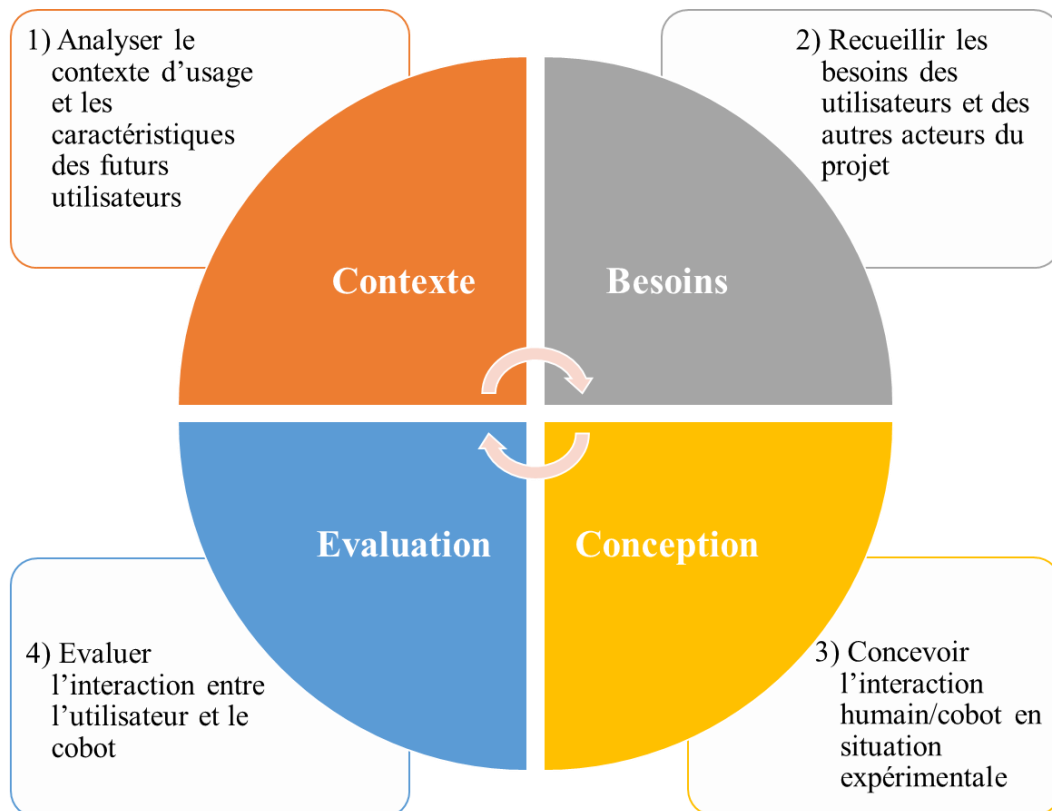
1) Analyser le contexte d’usage et les caractéristiques des futurs utilisateurs

2) Recueillir les besoins des utilisateurs et des autres acteurs du projet

Contexte

Besoins

Evaluation

Conception

4) Evaluer l’interaction entre l’utilisateur et le cobot

3) Concevoir l’interaction humain/cobot en situation expérimentale